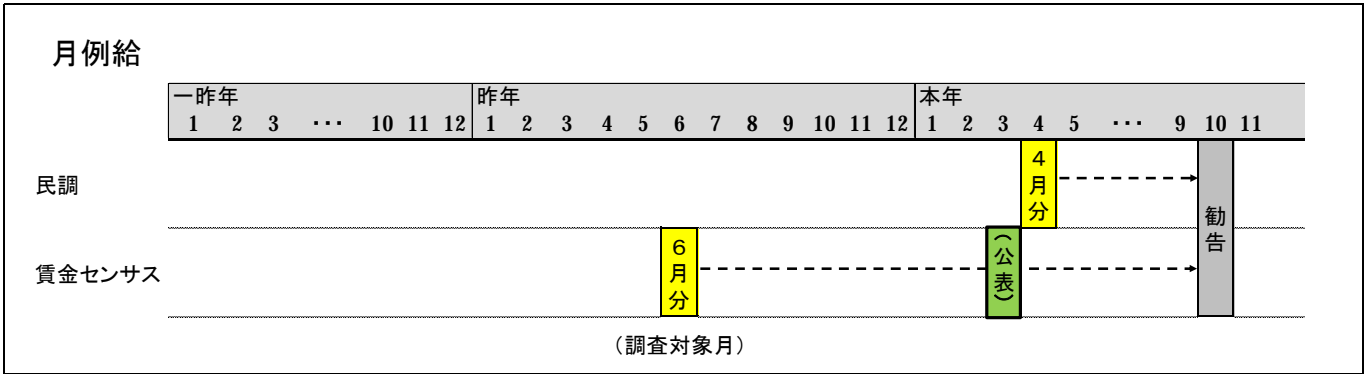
月例給

| 一昨年 | | | | | | | 昨年 | | | | | | | | | | | | 本年 | | | | | | | | |
|---|---|---|---|---|---|---|---|---|---|---|---|---|---|---|---|---|---|---|---|---|---|---|---|---|---|---|---|
| 1 | 2 | 3 | ・・・ | 10 | 11 | 12 | 1 | 2 | 3 | 4 | 5 | 6 | 7 | 8 | 9 | 10 | 11 | 12 | 1 | 2 | 3 | 4 | 5 | ・・・ | 9 | 10 | 11 |

民調

4月分

勧告

賃金センサス

6月分

（公表）

（調査対象月）